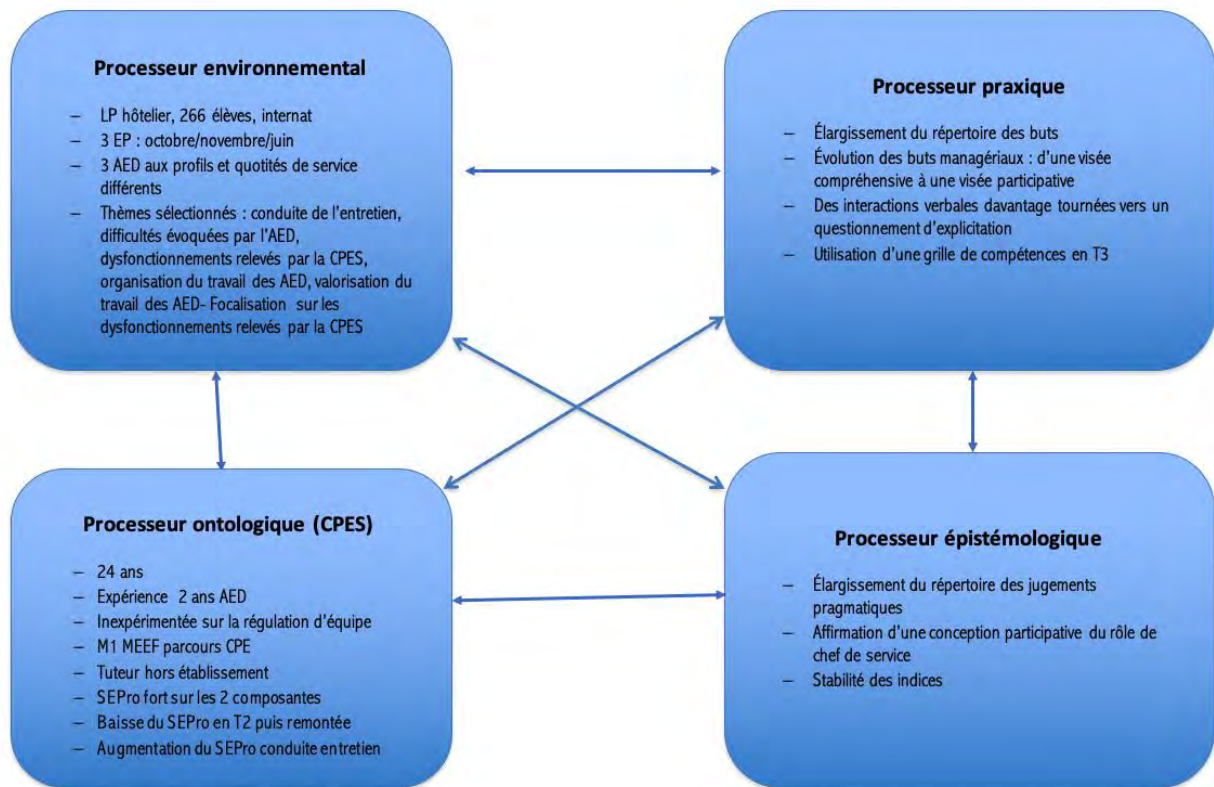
Processeur environnemental

– LP hôtelier, 266 élèves, internat
– 3 EP : octobre/novembre/juin
– 3 AED aux profils et quotités de service différents
– Thèmes sélectionnés : conduite de l'entretien, difficultés évoquées par l'AED, dysfonctionnements relevés par la CPES, organisation du travail des AED, valorisation du travail des AED- Focalisation sur les dysfonctionnements relevés par la CPES

Processeur praxique

– Élargissement du répertoire des buts
– Évolution des buts managériaux : d'une visée compréhensive à une visée participative
– Des interactions verbales davantage tournées vers un questionnement d'explicitation
– Utilisation d'une grille de compétences en T3

Processeur ontologique (CPES)

– 24 ans
– Expérience 2 ans AED
– Inexpérimentée sur la régulation d'équipe
– M1 MEEF parcours CPE
– Tuteur hors établissement
– SEPro fort sur les 2 composantes
– Baisse du SEPro en T2 puis remontée
– Augmentation du SEPro conduite entretien

Processeur épistémologique

– Élargissement du répertoire des jugements pragmatiques
– Affirmation d'une conception participative du rôle de chef de service
– Stabilité des indices